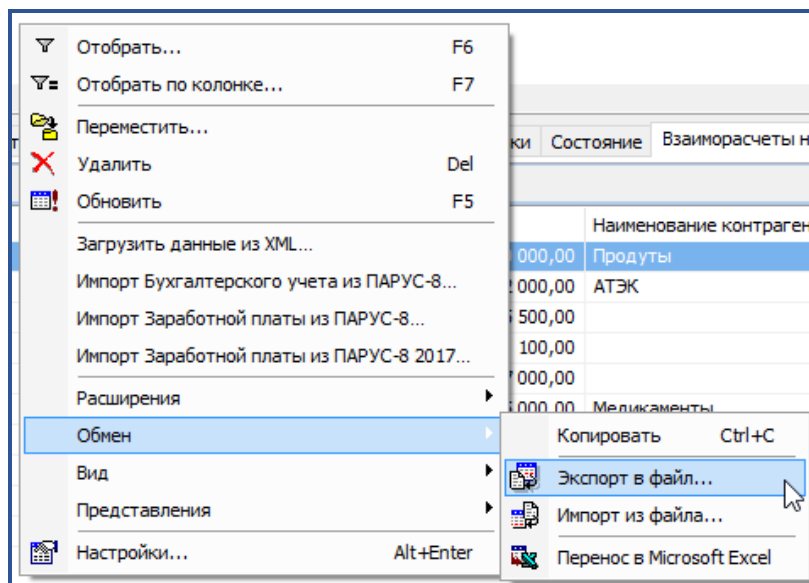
Отобрать... F6
Отобрать по колонке... F7
Переместить...
Удалить Del
Обновить F5
Загрузить данные из XML...
Импорт Бухгалтерского учета из ПАРУС-8...
Импорт Заработной платы из ПАРУС-8...
Импорт Заработной платы из ПАРУС-8 2017...
Расширения
Обмен
Вид
Представления
Настройки... Alt+Enter

ки | Состояние | Взаимосрасчеты н

Наименование контраген
000,00 Продукты
2 000,00 АТЭК
500,00
100,00
7 000,00
000,00 Медикаменты

Копировать Ctrl+C
Экспорт в файл...
Импорт из файла...
Перенос в Microsoft Excel